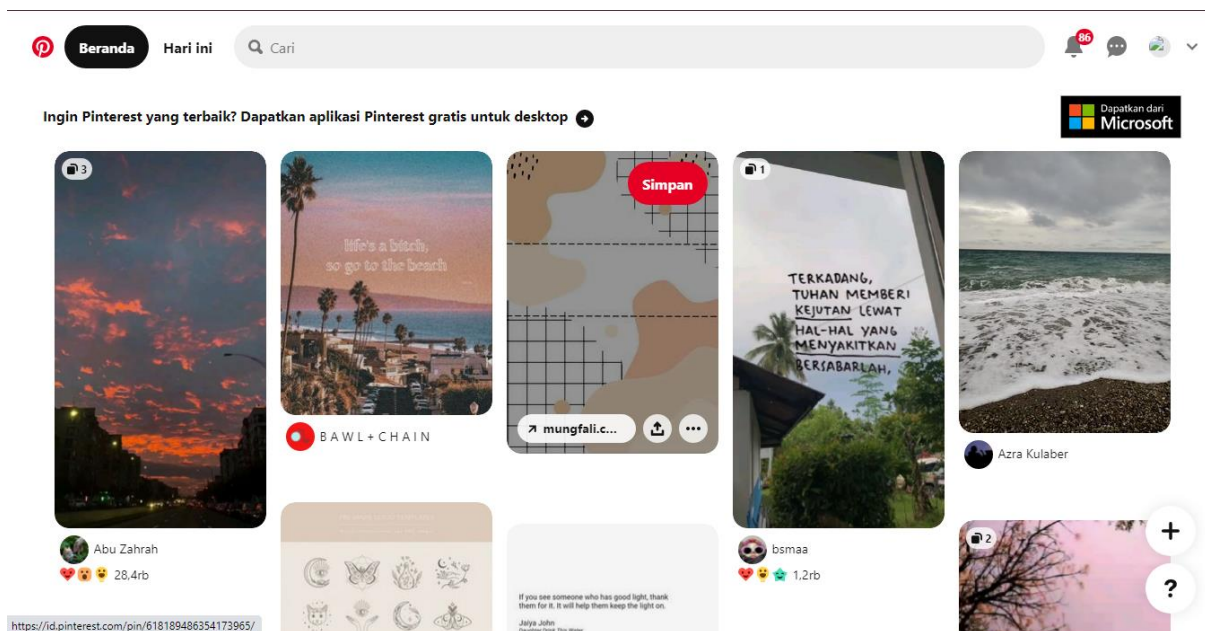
Beranda Hari ini Cari

86

Ingin Pinterest yang terbaik? Dapatkan aplikasi Pinterest gratis untuk desktop

Dapatkan dari Microsoft

3

Abu Zahrah

28,4rb

Life's a bitch, so go to the beach

BAWL+CHAIN

Simpan

mungfali.c...

If you see someone who has good light, thank them for it. It will help them keep the light on.

Jaiya John

1

TERKADANG, TUHAN MEMBERI KEJUTAN LEWAT HAL-HAL YANG MENYAKITKAN BERSABARLAH,

bsmaa

1,2rb

Azra Kulaber

2

+

?

https://id.pinterest.com/pin/618189486354173965/